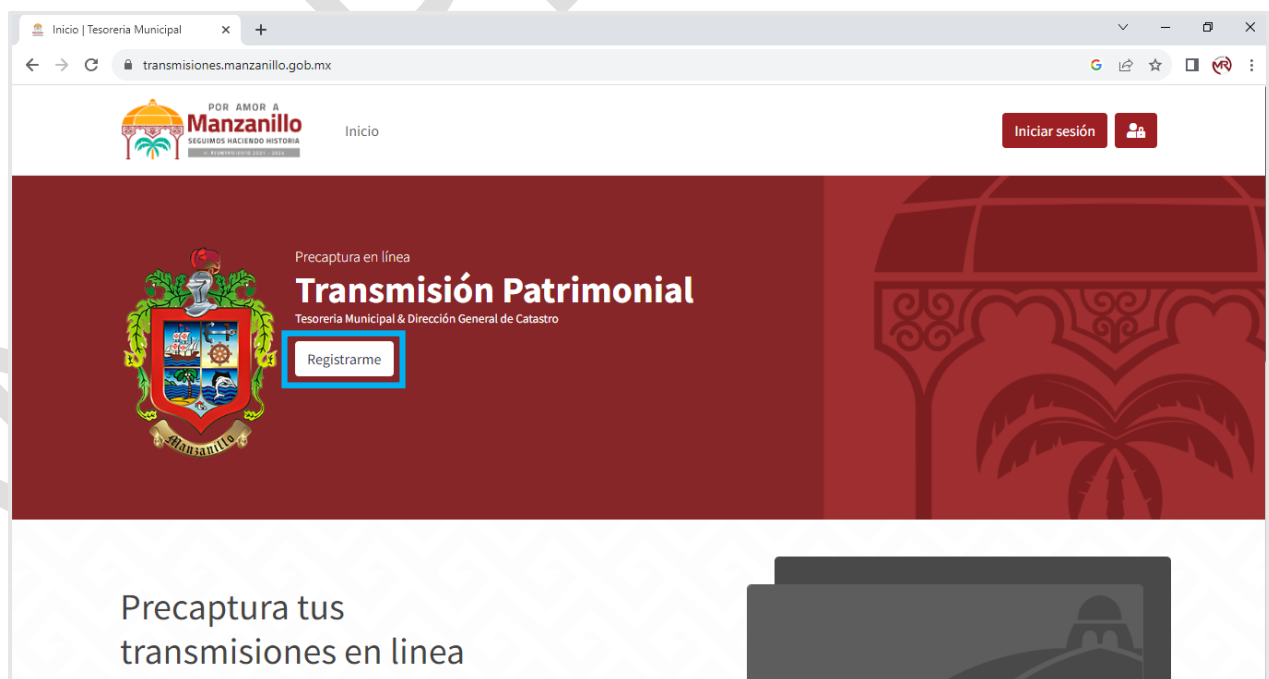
Inicio | Tesoreria Municipal

transmisiones.manzanillo.gob.mx

POR AMOR A
Manzanillo
SEGUIMOS HACIENDO HISTORIA
H. AYUNTAMIENTO 2021 - 2024

Inicio

Iniciar sesión

Precaptura en línea

Transmisión Patrimonial

Tesoreria Municipal & Dirección General de Catastro

Registrarme

Manzanillo

Precaptura tus transmisiones en linea